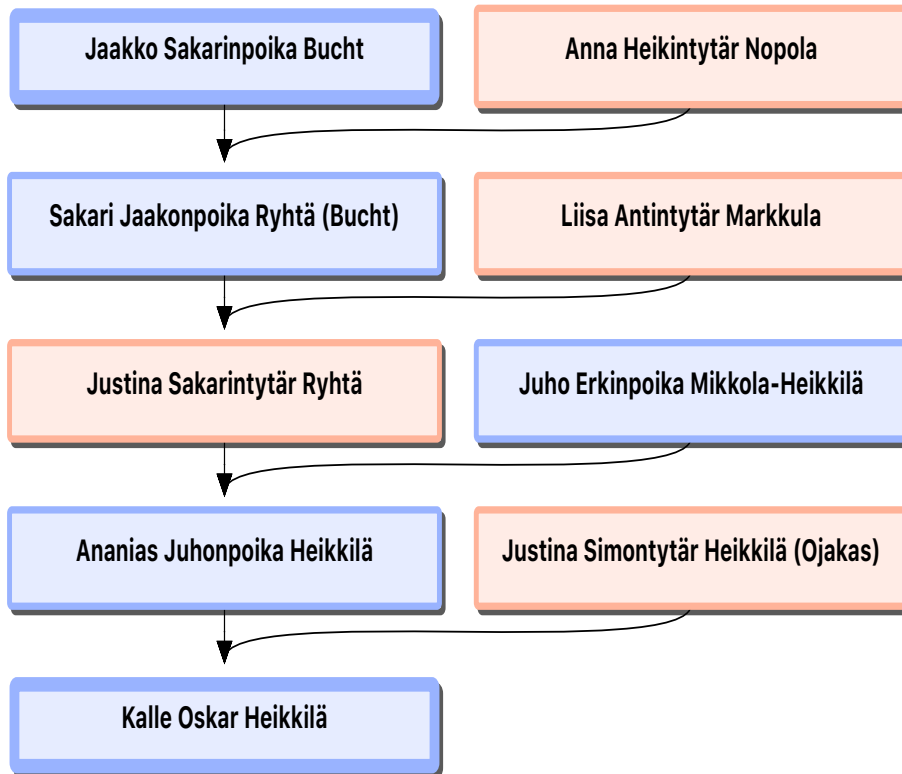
Jaakko Sakarinpoika Bucht

Anna Heikintytär Nopola

Sakari Jaakonpoika Ryhtä (Bucht)

Liisa Antintytär Markkula

Justina Sakarintytär Ryhtä

Juho Erkinpoika Mikkola-Heikkilä

Ananias Juhonpoika Heikkilä

Justina Simontytär Heikkilä (Ojakas)

Kalle Oskar Heikkilä